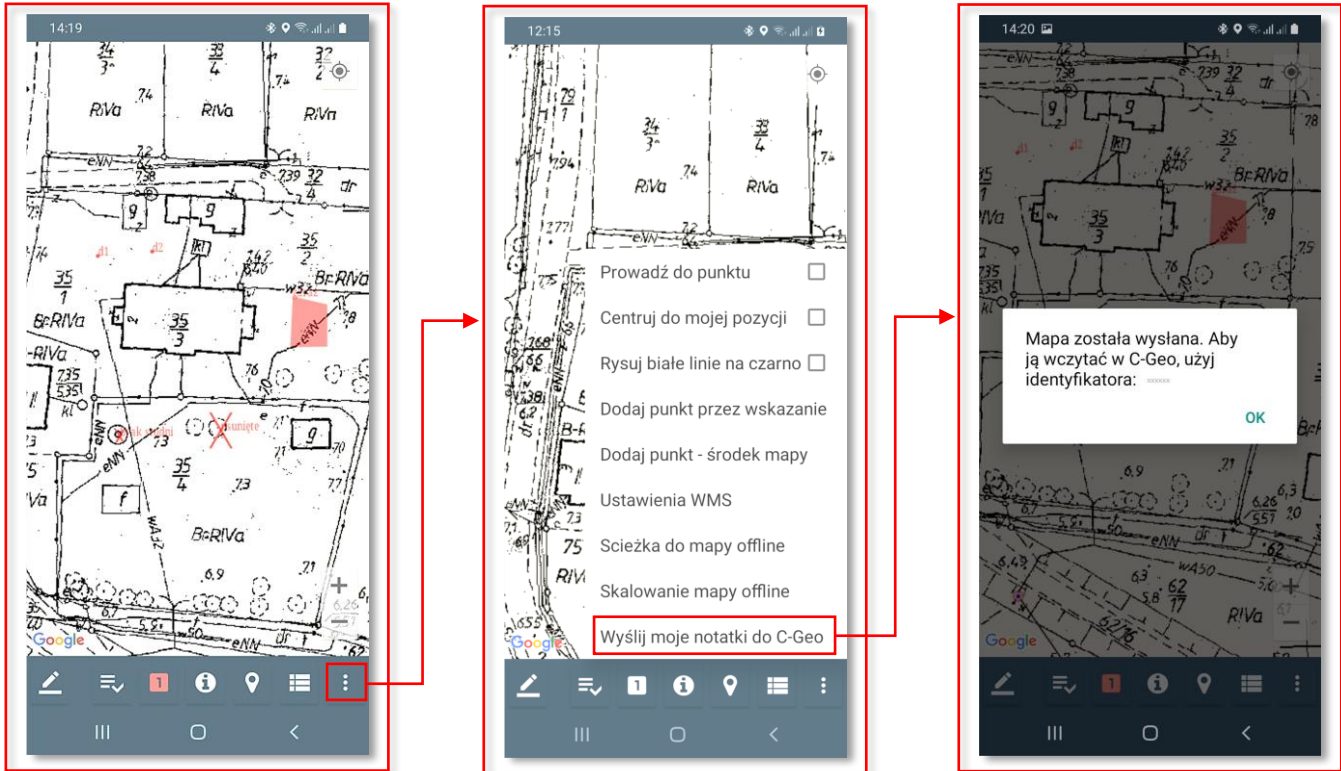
14:19

$\frac{34}{3}$ $\frac{33}{4}$ $\frac{32}{2}$
RIVa RIVa
7.4
eNN
7.2
7.38 7.39 $\frac{32}{4}$ dr
9 9
kl
$\frac{35}{2}$
B-RIVa
$\frac{35}{1}$
B-RIVa
$\frac{35}{3}$
-RIVa
7.35
5.35
kl
7.8
7.6
e
f
g
$\frac{35}{4}$
7.3
7.0
f
B-RIVa
6.9
7.1
6.7
6.26
eNN
dr
Google

12:15

$\frac{79}{1}$
$\frac{34}{3}$ $\frac{33}{4}$
RIVa RIVa
7.4
7.94
eNN
Prowadź do punktu
Centruj do mojej pozycji
Rysuj białe linie na czarno
Dodaj punkt przez wskazanie
Dodaj punkt - środek mapy
Ustawienia WMS
Scieżka do mapy offline
Skalowanie mapy offline
Wyślij moje notatki do C-Geo
B-R
75
RIV
Google

14:20

$\frac{32}{4}$
$\frac{35}{2}$
B-RIVa
$\frac{35}{3}$
Mapa została wysłana. Aby ją wczytać w C-Geo, użyj identyfikatora: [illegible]
OK
6.9
6.26
5.57
eNN
6.2
6.3
5.8
$\frac{62}{17}$
RIVa
Google